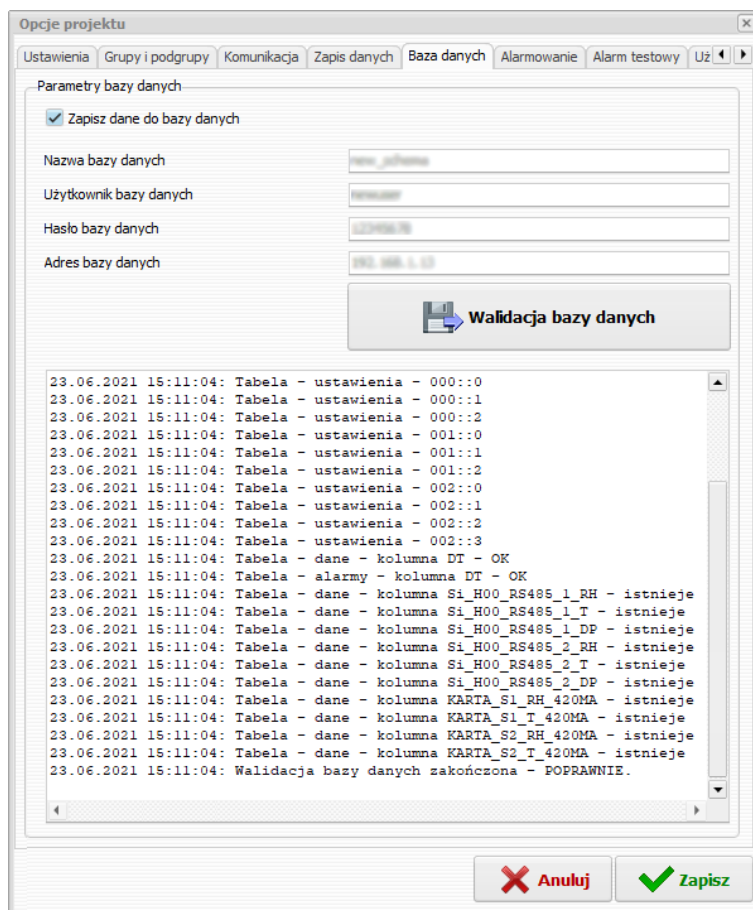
Opcje projektu

Ustawienia | Grupy i podgrupy | Komunikacja | Zapis danych | Baza danych | Alarmowanie | Alarm testowy | Uż

Parametry bazy danych

Zapisz dane do bazy danych

Nazwa bazy danych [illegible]

Użytkownik bazy danych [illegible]

Hasło bazy danych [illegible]

Adres bazy danych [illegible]

Walidacja bazy danych

23.06.2021 15:11:04: Tabela - ustawienia - 000::0
23.06.2021 15:11:04: Tabela - ustawienia - 000::1
23.06.2021 15:11:04: Tabela - ustawienia - 000::2
23.06.2021 15:11:04: Tabela - ustawienia - 001::0
23.06.2021 15:11:04: Tabela - ustawienia - 001::1
23.06.2021 15:11:04: Tabela - ustawienia - 001::2
23.06.2021 15:11:04: Tabela - ustawienia - 002::0
23.06.2021 15:11:04: Tabela - ustawienia - 002::1
23.06.2021 15:11:04: Tabela - ustawienia - 002::2
23.06.2021 15:11:04: Tabela - ustawienia - 002::3
23.06.2021 15:11:04: Tabela - dane - kolumna DT - OK
23.06.2021 15:11:04: Tabela - alarmy - kolumna DT - OK
23.06.2021 15:11:04: Tabela - dane - kolumna Si_H00_RS485_1_RH - istnieje
23.06.2021 15:11:04: Tabela - dane - kolumna Si_H00_RS485_1_T - istnieje
23.06.2021 15:11:04: Tabela - dane - kolumna Si_H00_RS485_1_DP - istnieje
23.06.2021 15:11:04: Tabela - dane - kolumna Si_H00_RS485_2_RH - istnieje
23.06.2021 15:11:04: Tabela - dane - kolumna Si_H00_RS485_2_T - istnieje
23.06.2021 15:11:04: Tabela - dane - kolumna Si_H00_RS485_2_DP - istnieje
23.06.2021 15:11:04: Tabela - dane - kolumna KARTA_S1_RH_420MA - istnieje
23.06.2021 15:11:04: Tabela - dane - kolumna KARTA_S1_T_420MA - istnieje
23.06.2021 15:11:04: Tabela - dane - kolumna KARTA_S2_RH_420MA - istnieje
23.06.2021 15:11:04: Tabela - dane - kolumna KARTA_S2_T_420MA - istnieje
23.06.2021 15:11:04: Walidacja bazy danych zakończona - POPRAWNIE.

Anuluj | Zapisz